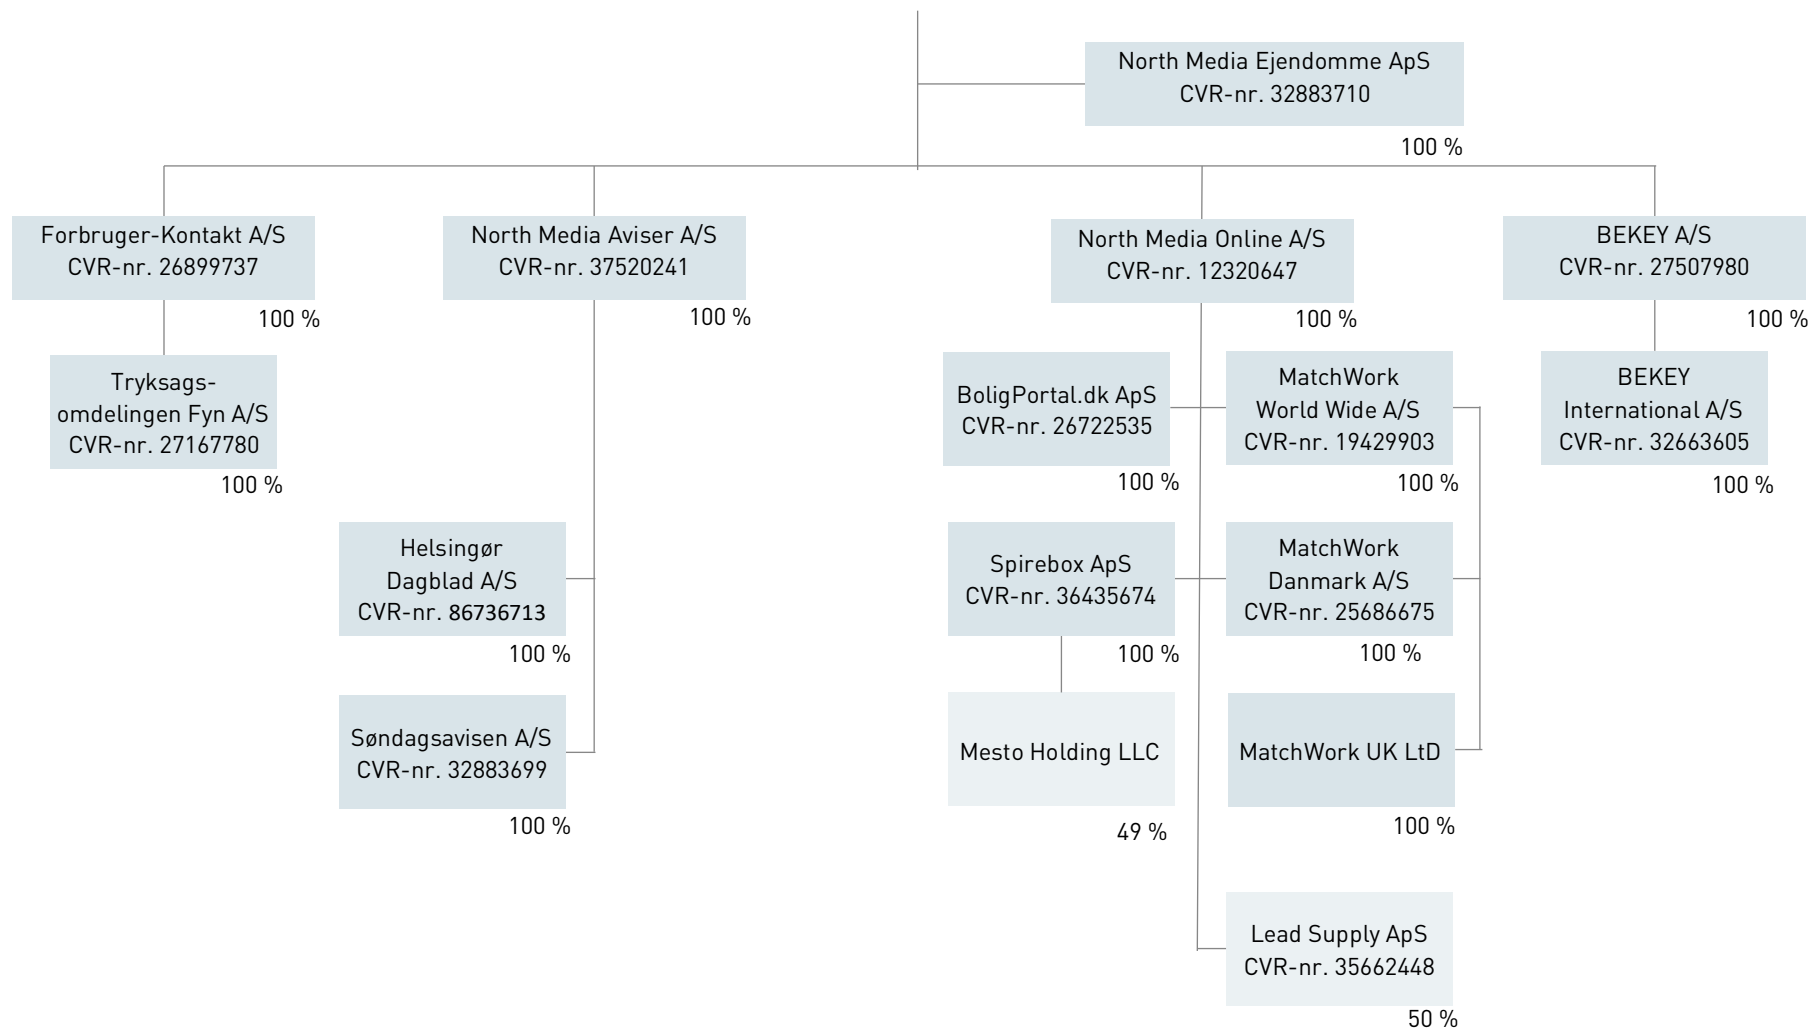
North Media Ejendomme ApS
CVR-nr. 32883710

100 %

Forbruger-Kontakt A/S
CVR-nr. 26899737

100 %

North Media Aviser A/S
CVR-nr. 37520241

100 %

North Media Online A/S
CVR-nr. 12320647

100 %

BEKEY A/S
CVR-nr. 27507980

100 %

Tryksagsomdelingen Fyn A/S
CVR-nr. 27167780

100 %

BoligPortal.dk ApS
CVR-nr. 26722535

100 %

MatchWork
World Wide A/S
CVR-nr. 19429903

100 %

BEKEY
International A/S
CVR-nr. 32663605

100 %

Helsingør
Dagblad A/S
CVR-nr. 86736713

100 %

Spirebox ApS
CVR-nr. 36435674

100 %

MatchWork
Danmark A/S
CVR-nr. 25686675

100 %

Søndagsavisen A/S
CVR-nr. 32883699

100 %

Mesto Holding LLC

49 %

MatchWork UK LtD

100 %

Lead Supply ApS
CVR-nr. 35662448

50 %